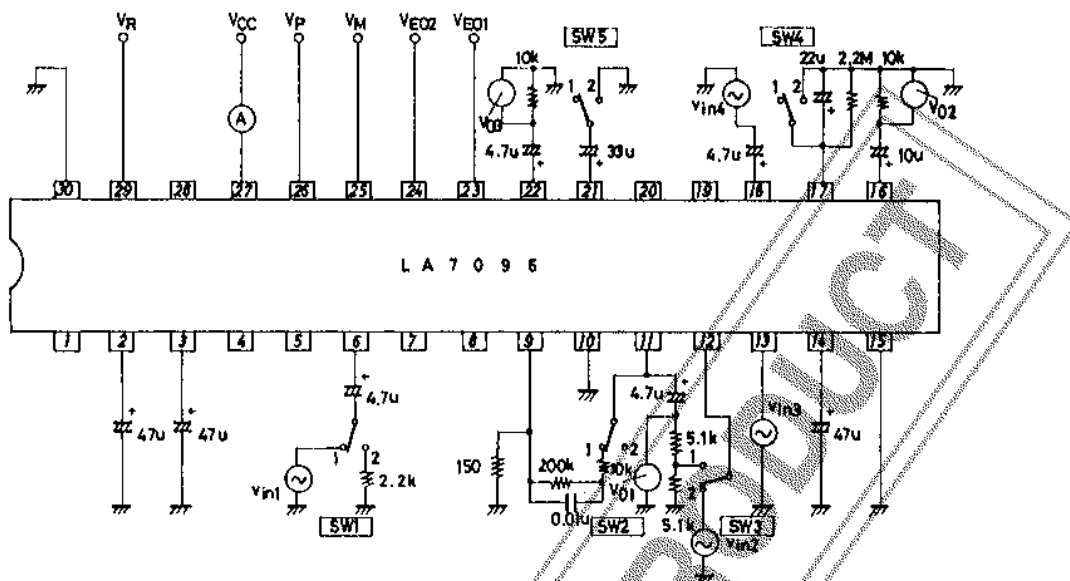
VR
VCC
VP
VM
VEO2
VEO1
SW5
SW4
10k
VO3
4.7u
1 2
33u
Vin4
4.7u
1 2
22u
2.2M
10k
VO2
10u
A
30
29
28
27
26
25
24
23
22
21
20
19
18
17
16
LA7096
1
2
3
4
5
6
7
8
9
10
11
12
13
14
15
47u
47u
4.7u
Vin1
1
2
2.2k
SW1
150
200k
0.01u
4.7u
1 2
10k
VO1
5.1k
1
2
5.1k
SW2
Vin3
47u
SW3
Vin2
PRODUCT